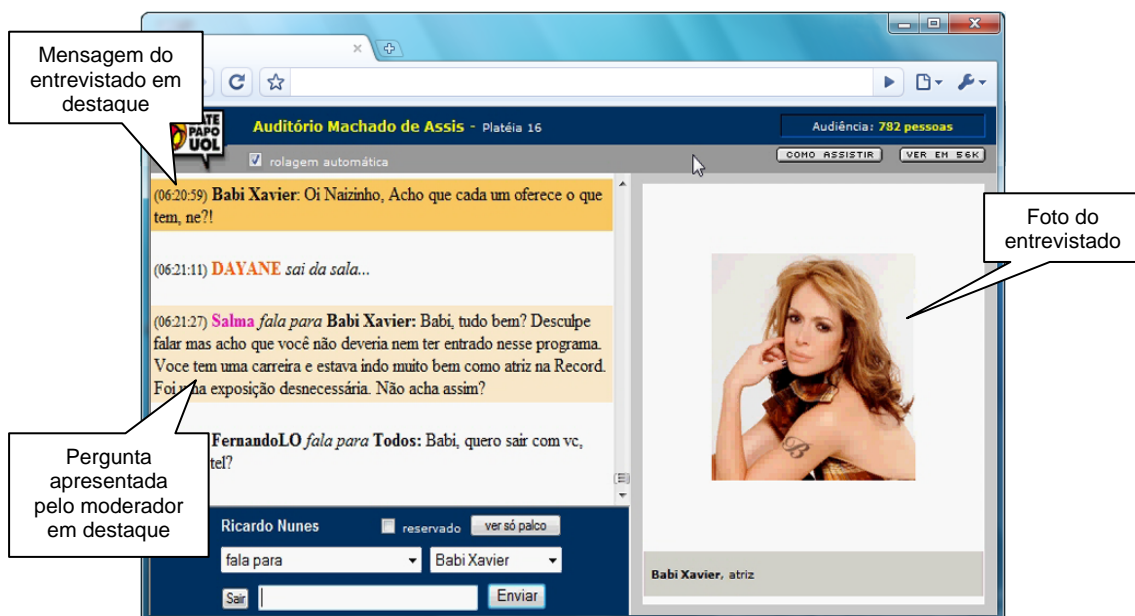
Mensagem do entrevistado em destaque

BATE PAPO UOL

Auditório Machado de Assis - Platéia 16

Audiência: 782 pessoas

rolagem automática

COMO ASSISTIR

VER EM 56K

(06:20:59) Babi Xavier: Oi Naizinho, Acho que cada um oferece o que tem, ne?!

(06:21:11) DAYANE sai da sala...

(06:21:27) Salma fala para Babi Xavier: Babi, tudo bem? Desculpe falar mas acho que você não deveria nem ter entrado nesse programa. Voce tem uma carreira e estava indo muito bem como atriz na Record. Foi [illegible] exposição desnecessária. Não acha assim?

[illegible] FernandoLO fala para Todos: Babi, quero sair com vc, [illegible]tel?

Pergunta apresentada pelo moderador em destaque

Ricardo Nunes

reservado

ver só palco

fala para

Babi Xavier

Sair

Enviar

Foto do entrevistado

Babi Xavier, atriz